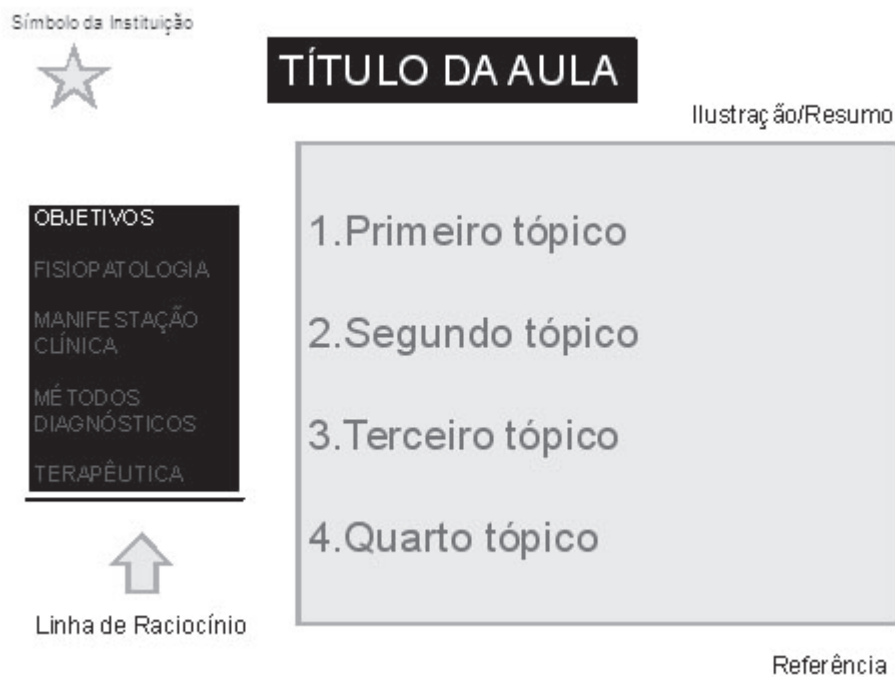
Símbolo da Instituição

TÍTULO DA AULA

Ilustração/Resumo

OBJETIVOS

FISIOPATOLOGIA

MANIFESTAÇÃO CLÍNICA

MÉTODOS DIAGNÓSTICOS

TERAPÊUTICA

Linha de Raciocínio

1.Primeiro tópico

2.Segundo tópico

3.Terceiro tópico

4.Quarto tópico

Referência